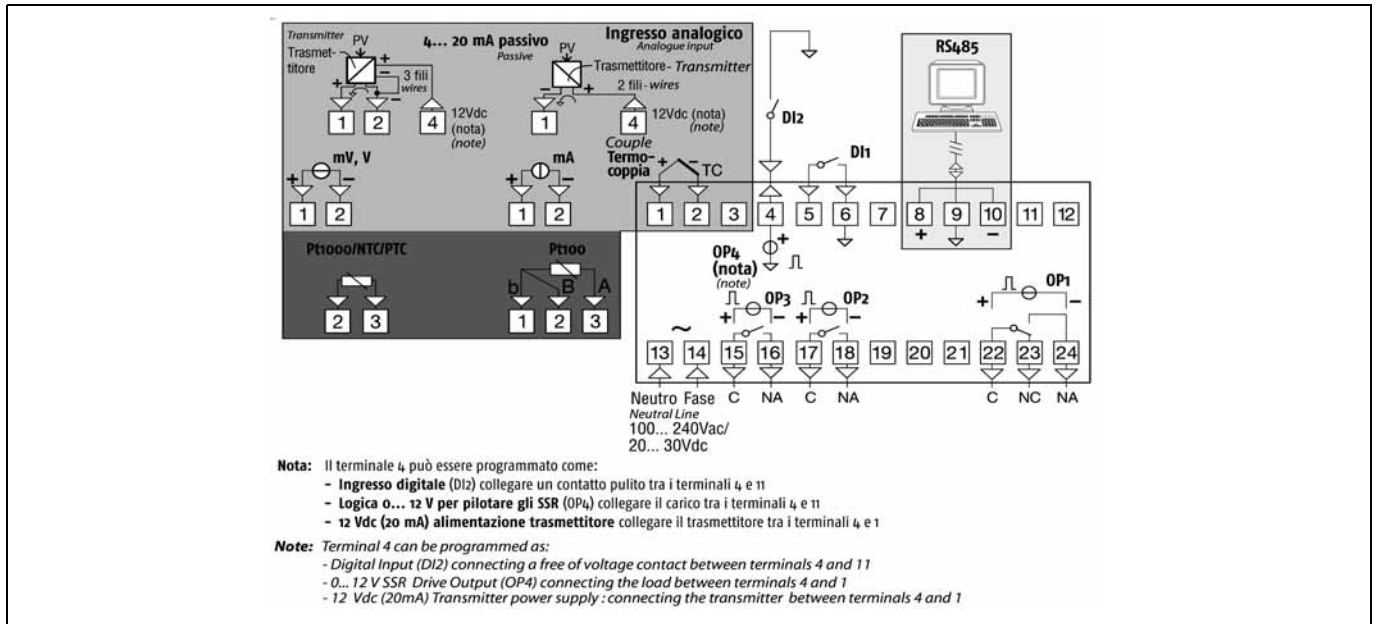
Transmitter
PV
Trasmettitore
+
3 fili
wires
1 2 4
12Vdc (nota) (note)

4... 20 mA passivo
Passive

Ingresso analogico
Analogue input

PV
Trasmettitore- Transmitter
2 fili- wires
1 4
12Vdc (nota) (note)

mV, V
1 2

mA
1 2

Couple
Termocoppia
TC

Pt1000/NTC/PTC
2 3

Pt100
b B A
1 2 3

DI2
DI1

RS485

1 2 3 4 5 6 7 8 9 10 11 12
+ −

OP4 (nota) (note)

OP3
OP2
OP1

~
13 14 15 16 17 18 19 20 21 22 23 24
Neutro Fase
Neutral Line
C NA C NA C NC NA
100... 240Vac/
20... 30Vdc

Nota: Il terminale 4 può essere programmato come:
- Ingresso digitale (DI2) collegare un contatto pulito tra i terminali 4 e 11
- Logica 0... 12 V per pilotare gli SSR (OP4) collegare il carico tra i terminali 4 e 11
- 12 Vdc (20 mA) alimentazione trasmettitore collegare il trasmettitore tra i terminali 4 e 1

Note: Terminal 4 can be programmed as:
- Digital Input (DI2) connecting a free of voltage contact between terminals 4 and 11
- 0... 12 V SSR Drive Output (OP4) connecting the load between terminals 4 and 1
- 12 Vdc (20mA) Transmitter power supply : connecting the transmitter between terminals 4 and 1